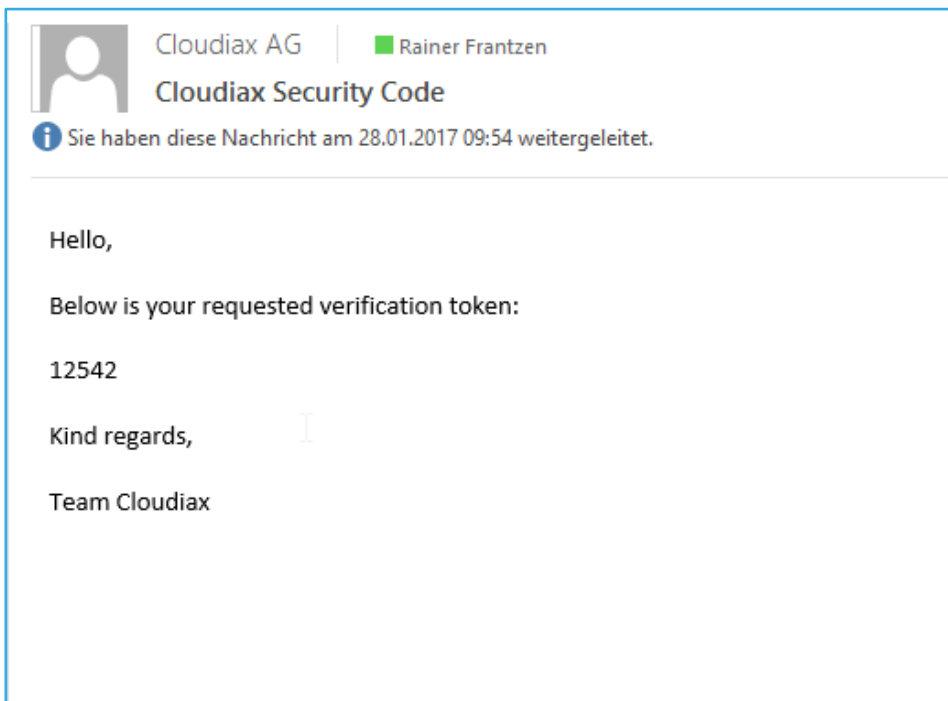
Cloudiax AG

Rainer Frantzen

Cloudiax Security Code

Sie haben diese Nachricht am 28.01.2017 09:54 weitergeleitet.

Hello,

Below is your requested verification token:

12542

Kind regards,

Team Cloudiax